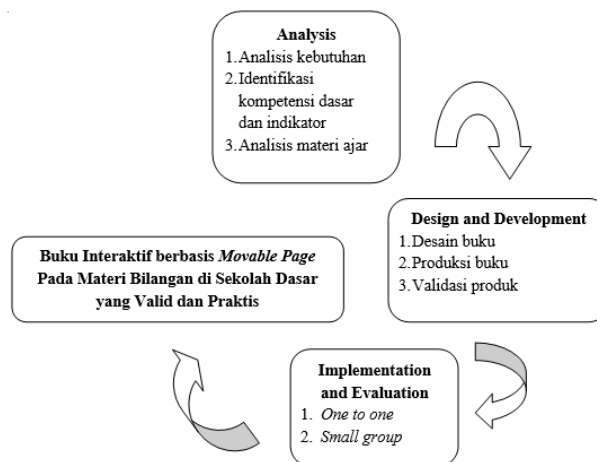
Analysis
1. Analisis kebutuhan
2. Identifikasi kompetensi dasar dan indikator
3. Analisis materi ajar

Design and Development
1. Desain buku
2. Produksi buku
3. Validasi produk

Buku Interaktif berbasis *Movable Page* Pada Materi Bilangan di Sekolah Dasar yang Valid dan Praktis

Implementation and Evaluation
1. *One to one*
2. *Small group*